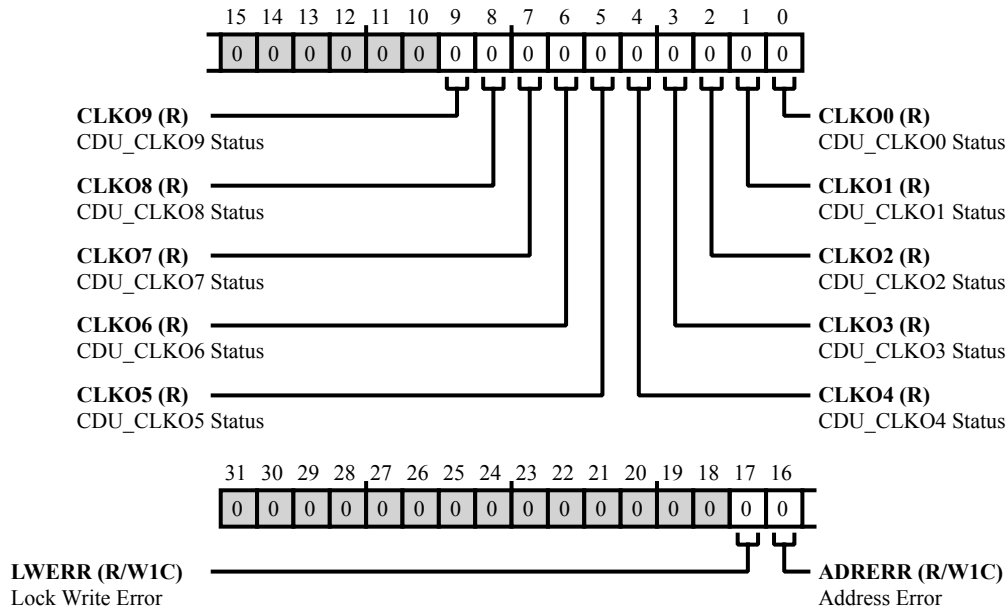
15 14 13 12 11 10 9 8 7 6 5 4 3 2 1 0

| 0 | 0 | 0 | 0 | 0 | 0 | 0 | 0 | 0 | 0 | 0 | 0 | 0 | 0 | 0 | 0 |
|---|---|---|---|---|---|---|---|---|---|---|---|---|---|---|---|

**CLKO9 (R)**
CDU_CLKO9 Status

**CLKO8 (R)**
CDU_CLKO8 Status

**CLKO7 (R)**
CDU_CLKO7 Status

**CLKO6 (R)**
CDU_CLKO6 Status

**CLKO5 (R)**
CDU_CLKO5 Status

**CLKO0 (R)**
CDU_CLKO0 Status

**CLKO1 (R)**
CDU_CLKO1 Status

**CLKO2 (R)**
CDU_CLKO2 Status

**CLKO3 (R)**
CDU_CLKO3 Status

**CLKO4 (R)**
CDU_CLKO4 Status

31 30 29 28 27 26 25 24 23 22 21 20 19 18 17 16

| 0 | 0 | 0 | 0 | 0 | 0 | 0 | 0 | 0 | 0 | 0 | 0 | 0 | 0 | 0 | 0 |
|---|---|---|---|---|---|---|---|---|---|---|---|---|---|---|---|

**LWERR (R/W1C)**
Lock Write Error

**ADRERR (R/W1C)**
Address Error